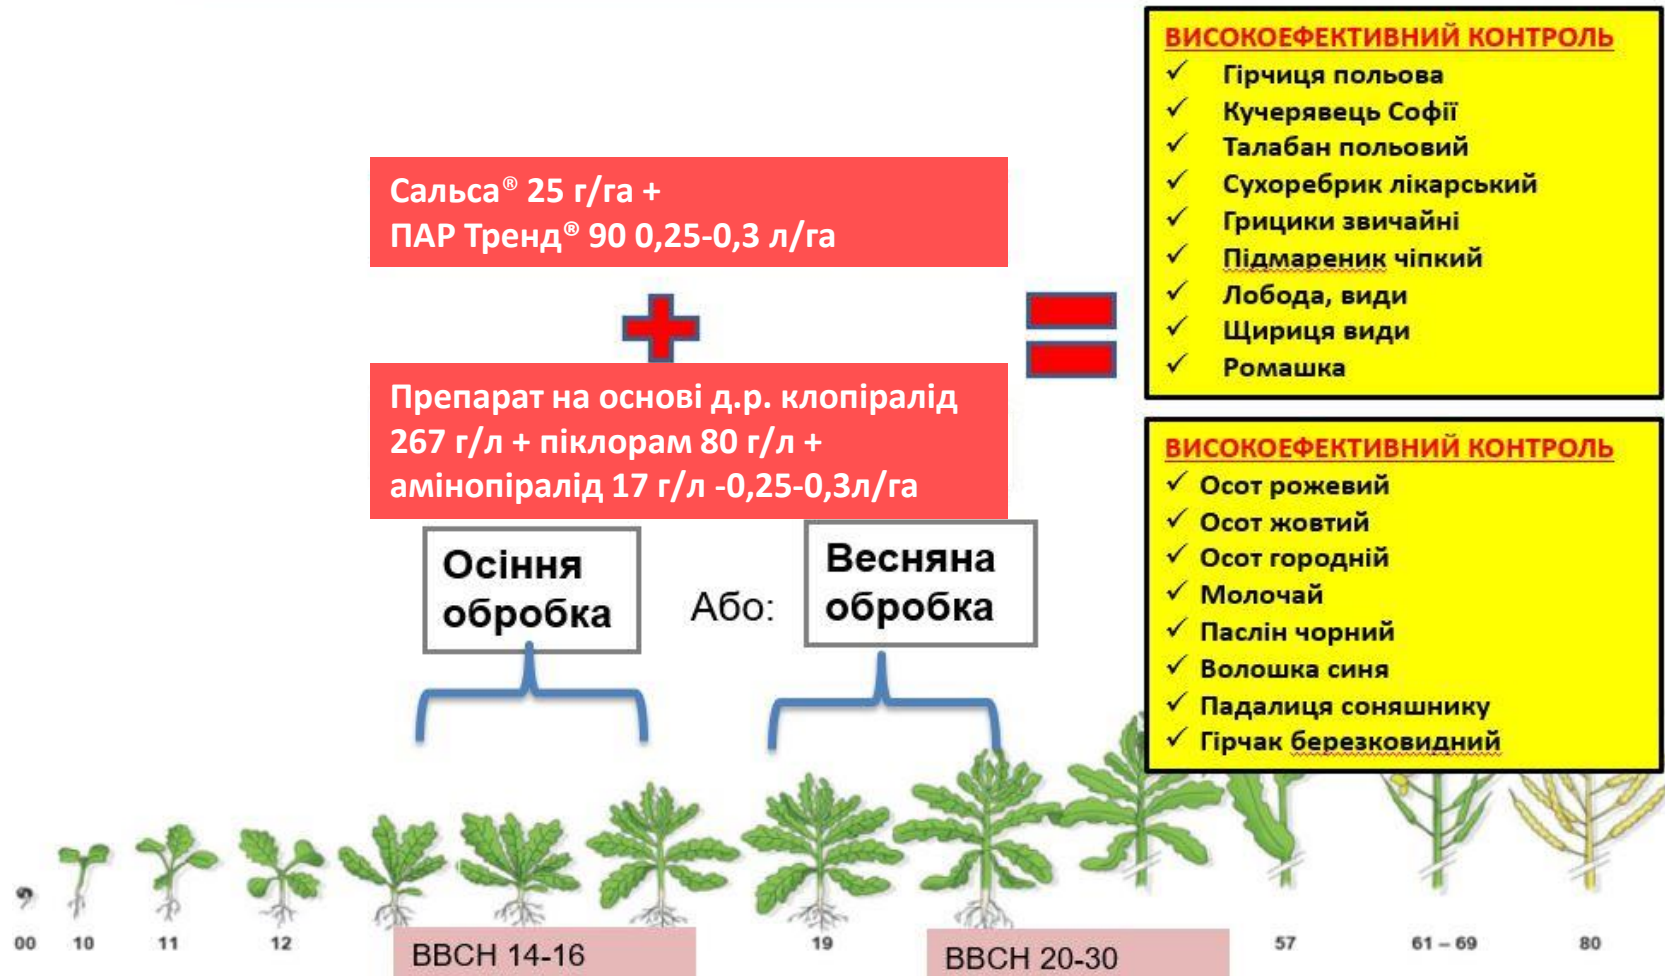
Сальса® 25 г/га +
ПАР Тренд® 90 0,25-0,3 л/га

Препарат на основі д.р. клопіралід 267 г/л + піклорам 80 г/л + амінопіралід 17 г/л -0,25-0,3л/га

Осіння обробка

Або:

Весняна обробка

ВИСОКОЕФЕКТИВНИЙ КОНТРОЛЬ
✓ Гірчиця польова
✓ Кучерявець Софії
✓ Талабан польовий
✓ Сухоребрик лікарський
✓ Грицики звичайні
✓ Підмаренник чіпкий
✓ Лобода, види
✓ Щириця види
✓ Ромашка

ВИСОКОЕФЕКТИВНИЙ КОНТРОЛЬ
✓ Осот рожевий
✓ Осот жовтий
✓ Осот городній
✓ Молочай
✓ Паслін чорний
✓ Волошка синя
✓ Падалиця соняшнику
✓ Гірчак березковидний

00 10 11 12 ВВСН 14-16 19 ВВСН 20-30 57 61 – 69 80